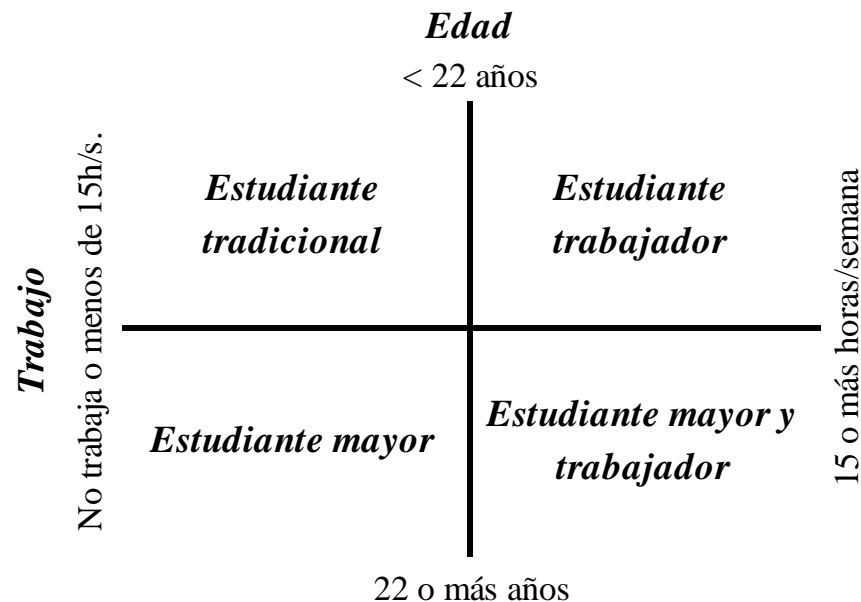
*Edad*

< 22 años

*Trabajo*

No trabaja o menos de 15h/s.

*Estudiante tradicional*

*Estudiante trabajador*

15 o más horas/semana

*Estudiante mayor*

*Estudiante mayor y trabajador*

22 o más años